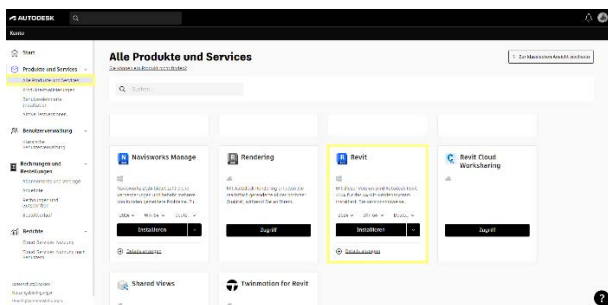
AUTODESK

Konto

Start

Produkte und Services
Alle Produkte und Services
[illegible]
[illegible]
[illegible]

Benutzerverwaltung
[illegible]

Rechnungen und Bestellungen
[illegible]
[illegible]
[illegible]
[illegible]

Berichte
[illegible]
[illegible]

Alle Produkte und Services

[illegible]

Suchen

Navisworks Manage
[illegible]
Installieren

Rendering
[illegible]
Zugriff

Revit
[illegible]
Installieren
Details anzeigen

Revit Cloud Worksharing
Zugriff

Details anzeigen

Shared Views

Twinmotion for Revit

?